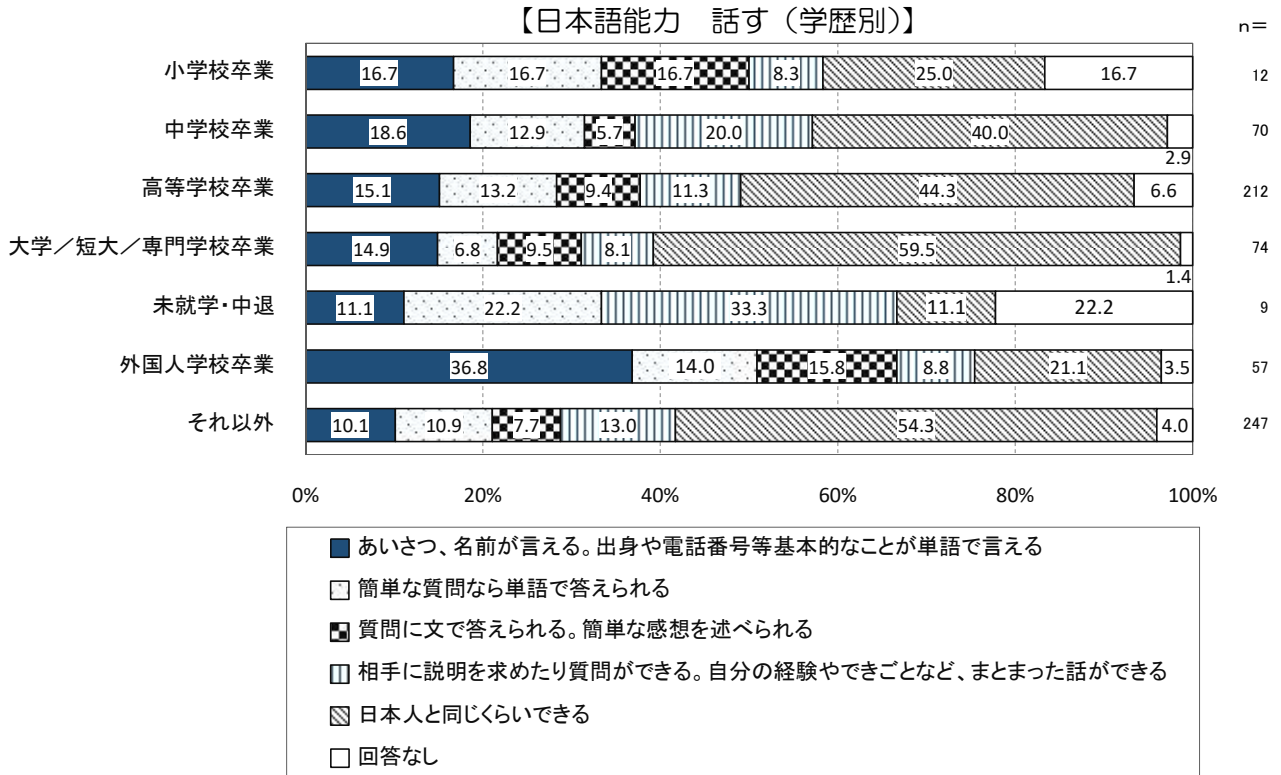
【日本語能力　話す（学歴別）】

n=

| | | | | | | | n= |
|---|---|---|---|---|---|---|---|
| 小学校卒業 | 16.7 | 16.7 | 16.7 | 8.3 | 25.0 | 16.7 | 12 |
| 中学校卒業 | 18.6 | 12.9 | 5.7 | 20.0 | 40.0 | 2.9 | 70 |
| 高等学校卒業 | 15.1 | 13.2 | 9.4 | 11.3 | 44.3 | 6.6 | 212 |
| 大学／短大／専門学校卒業 | 14.9 | 6.8 | 9.5 | 8.1 | 59.5 | 1.4 | 74 |
| 未就学・中退 | 11.1 | 22.2 | | 33.3 | 11.1 | 22.2 | 9 |
| 外国人学校卒業 | 36.8 | 14.0 | 15.8 | 8.8 | 21.1 | 3.5 | 57 |
| それ以外 | 10.1 | 10.9 | 7.7 | 13.0 | 54.3 | 4.0 | 247 |

0%　20%　40%　60%　80%　100%

あいさつ、名前が言える。出身や電話番号等基本的なことが単語で言える
簡単な質問なら単語で答えられる
質問に文で答えられる。簡単な感想を述べられる
相手に説明を求めたり質問ができる。自分の経験やできごとなど、まとまった話ができる
日本人と同じくらいできる
回答なし